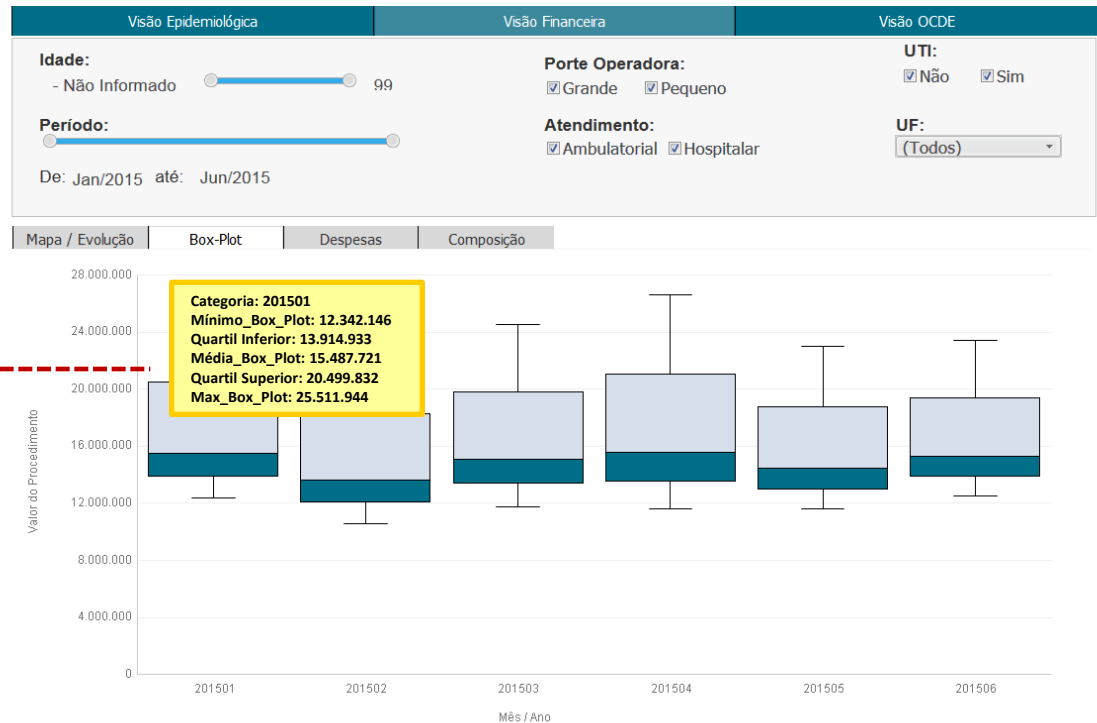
Visão Epidemiológica | Visão Financeira | Visão OCDE

Idade:
- Não Informado 99

Porte Operadora:
☑Grande ☑Pequeno

UTI:
☑Não ☑Sim

Período:

Atendimento:
☑Ambulatorial ☑Hospitalar

UF:
(Todos)

De: Jan/2015 até: Jun/2015

Mapa / Evolução | Box-Plot | Despesas | Composição

Categoria: 201501
Mínimo_Box_Plot: 12.342.146
Quartil Inferior: 13.914.933
Média_Box_Plot: 15.487.721
Quartil Superior: 20.499.832
Max_Box_Plot: 25.511.944

28.000.000
24.000.000
20.000.000
16.000.000
12.000.000
8.000.000
4.000.000
0

Valor do Procedimento

201501 201502 201503 201504 201505 201506

Mês / Ano